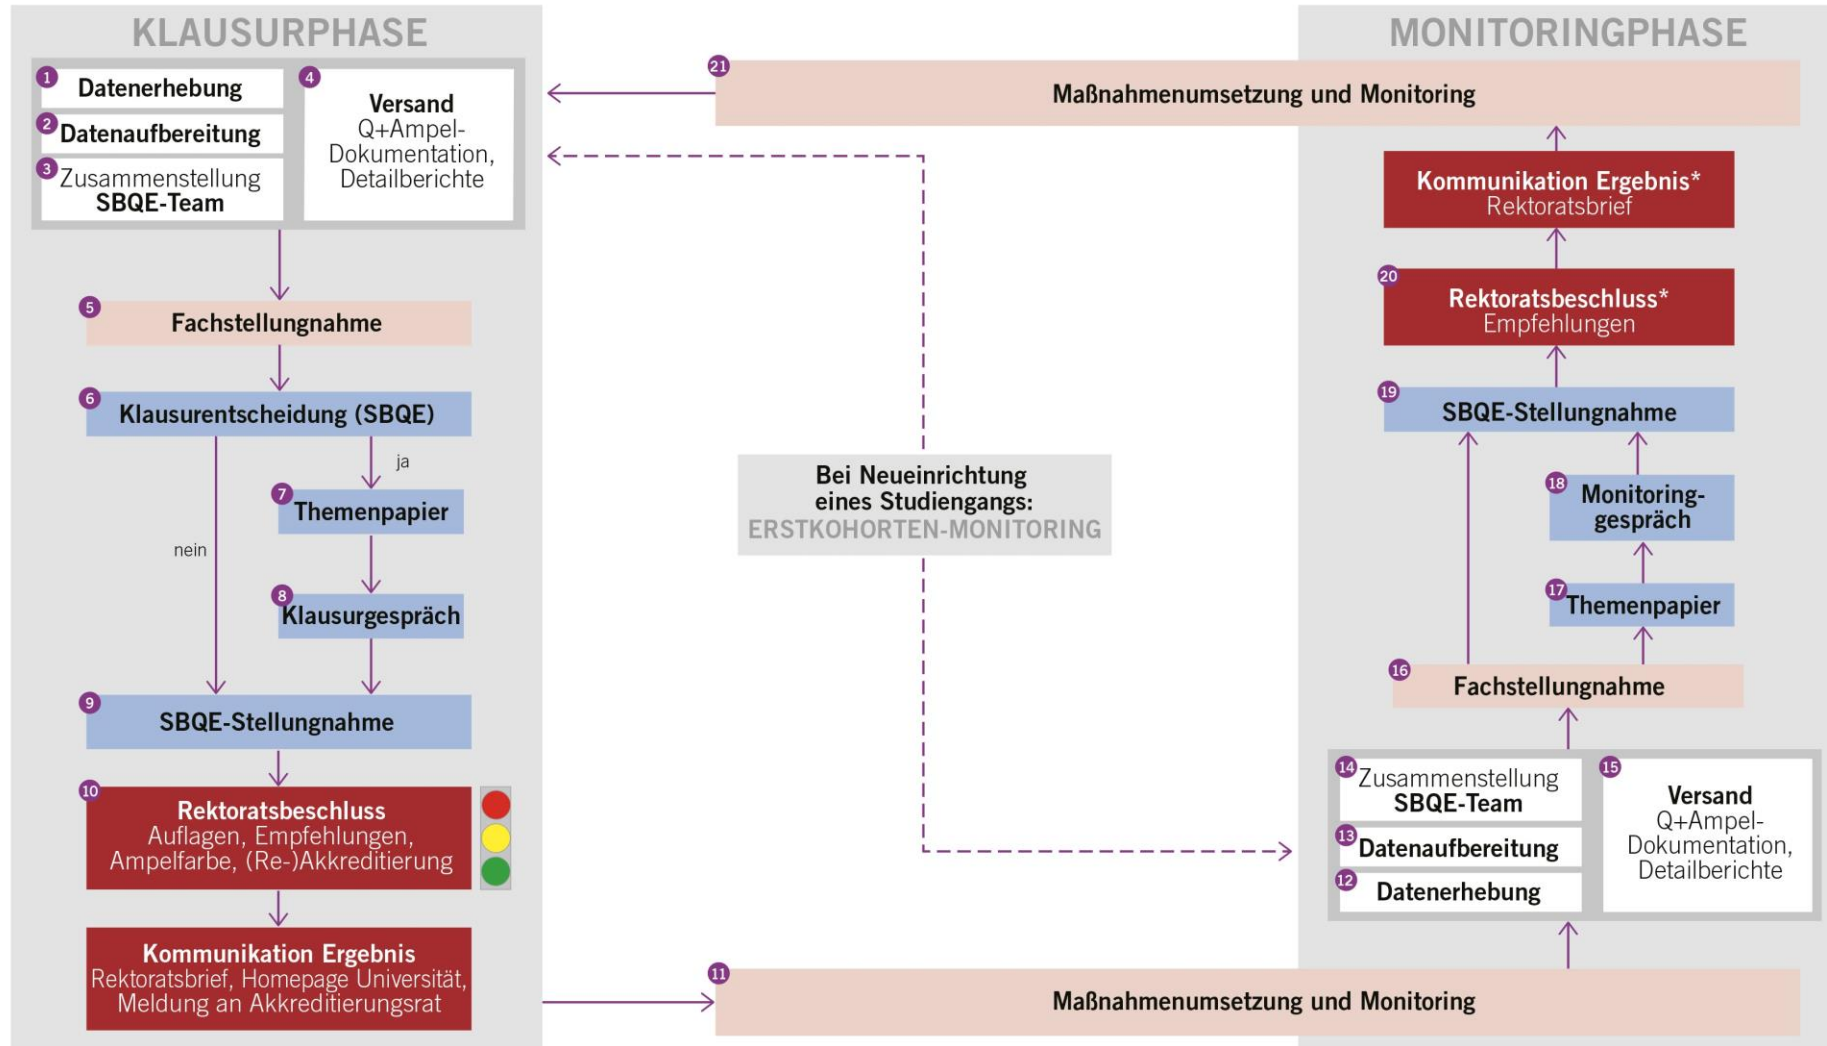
KLAUSURPHASE

1 Datenerhebung
2 Datenaufbereitung
3 Zusammenstellung SBQE-Team

4 Versand Q+Ampel-Dokumentation, Detailberichte

5 Fachstellungnahme

6 Klausurentscheidung (SBQE)

ja

7 Themenpapier

nein

8 Klausurgespräch

9 SBQE-Stellungnahme

10 Rektoratsbeschluss Auflagen, Empfehlungen, Ampelfarbe, (Re-)Akkreditierung

Kommunikation Ergebnis Rektoratsbrief, Homepage Universität, Meldung an Akkreditierungsrat

MONITORINGPHASE

21 Maßnahmenumsetzung und Monitoring

Kommunikation Ergebnis* Rektoratsbrief

20 Rektoratsbeschluss* Empfehlungen

19 SBQE-Stellungnahme

18 Monitoring-gespräch

17 Themenpapier

16 Fachstellungnahme

14 Zusammenstellung SBQE-Team
13 Datenaufbereitung
12 Datenerhebung

15 Versand Q+Ampel-Dokumentation, Detailberichte

Bei Neueinrichtung eines Studiengangs: ERSTKOHORTEN-MONITORING

11 Maßnahmenumsetzung und Monitoring